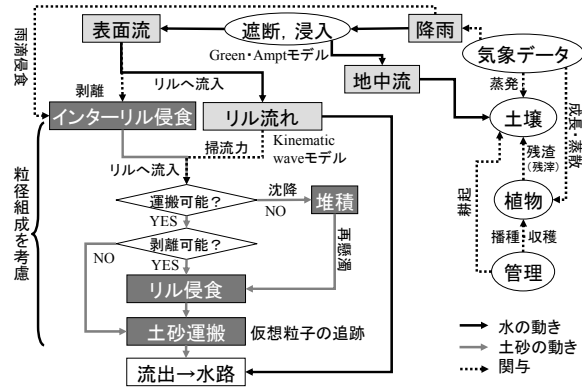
表面流
遮断，浸入
降雨
Green・Amptモデル
気象データ
雨滴侵食
地中流
蒸発
剥離
リルへ流入
成長・蒸散
インターリル侵食
リル流れ
土壌
掃流力
Kinematic waveモデル
粒径組成を考慮
リルへ流入
残渣（残渣）
運搬可能？
沈降
堆積
NO
YES
植物
耕起
剥離可能？
再飛散
播種
収穫
NO
YES
管理
リル侵食
土砂運搬
仮想粒子の追跡
水の動き
土砂の動き
流出→水路
関与